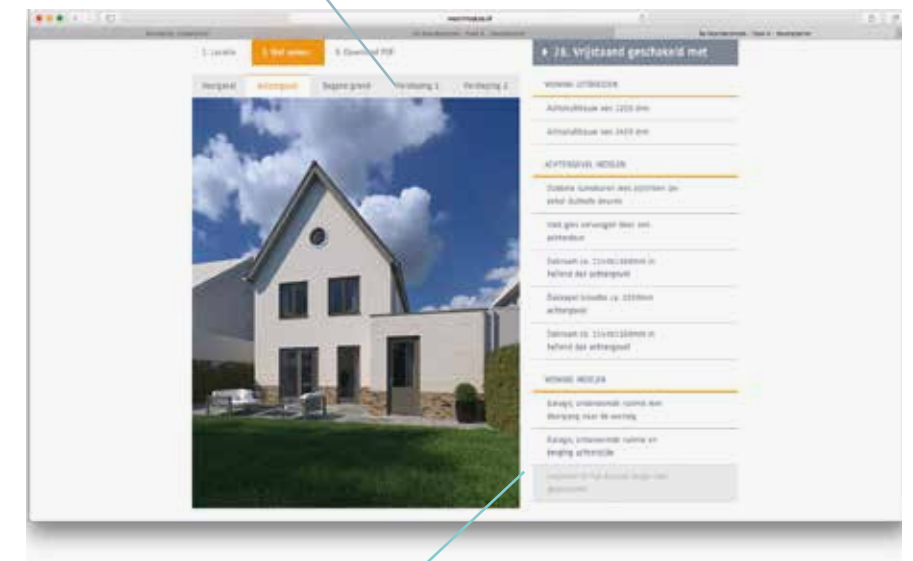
1. Locatie

2. Stel samen

3. Download PDF

▸ 78. Vrijstaand geschakeld met

Voorgevel

Achtergevel

Begane grond

Verdieping 1

Verdieping 2

WONING UITBREIDEN

Achteruitbouw van 1200 mm

Achteruitbouw van 2400 mm

ACHTERGEVEL WIJZIGEN

Dubbele tuindeuren met zijlichten (in plaats van enkele)

Vast glas vervangen door een prefabdeur

Dakraam ca. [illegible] in helling dak achtergevel

Dakkapel breedte ca. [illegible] achtergevel

Dakraam ca. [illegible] in helling dak achtergevel

WONING WIJZIGEN

Garage, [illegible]

Garage, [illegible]

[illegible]